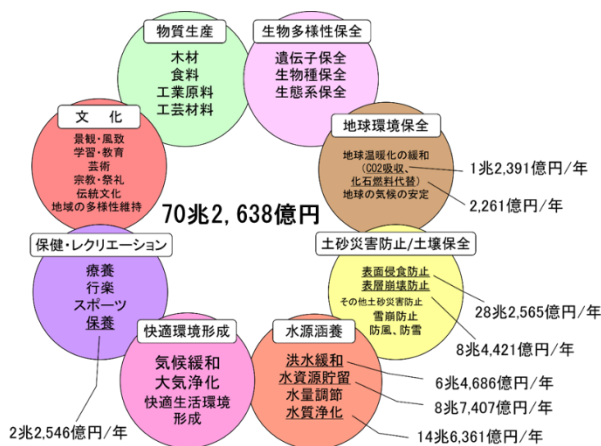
物質生産

木材
食料
工業原料
工芸材料

生物多様性保全

遺伝子保全
生物種保全
生態系保全

地球環境保全

地球温暖化の緩和
(CO2吸収、
化石燃料代替)
地球の気候の安定

1兆2,391億円/年

2,261億円/年

文　化

景観・風致
学習・教育
芸術
宗教・祭礼
伝統文化
地域の多様性維持

70兆2,638億円

保健・レクリエーション

療養
行楽
スポーツ
保養

土砂災害防止/土壌保全

表面侵食防止
表層崩壊防止
その他土砂災害防止
雪崩防止
防風、防雪

28兆2,565億円/年

8兆4,421億円/年

快適環境形成

気候緩和
大気浄化
快適生活環境形成

水源涵養

洪水緩和
水資源貯留
水量調節
水質浄化

6兆4,686億円/年

8兆7,407億円/年

14兆6,361億円/年

2兆2,546億円/年